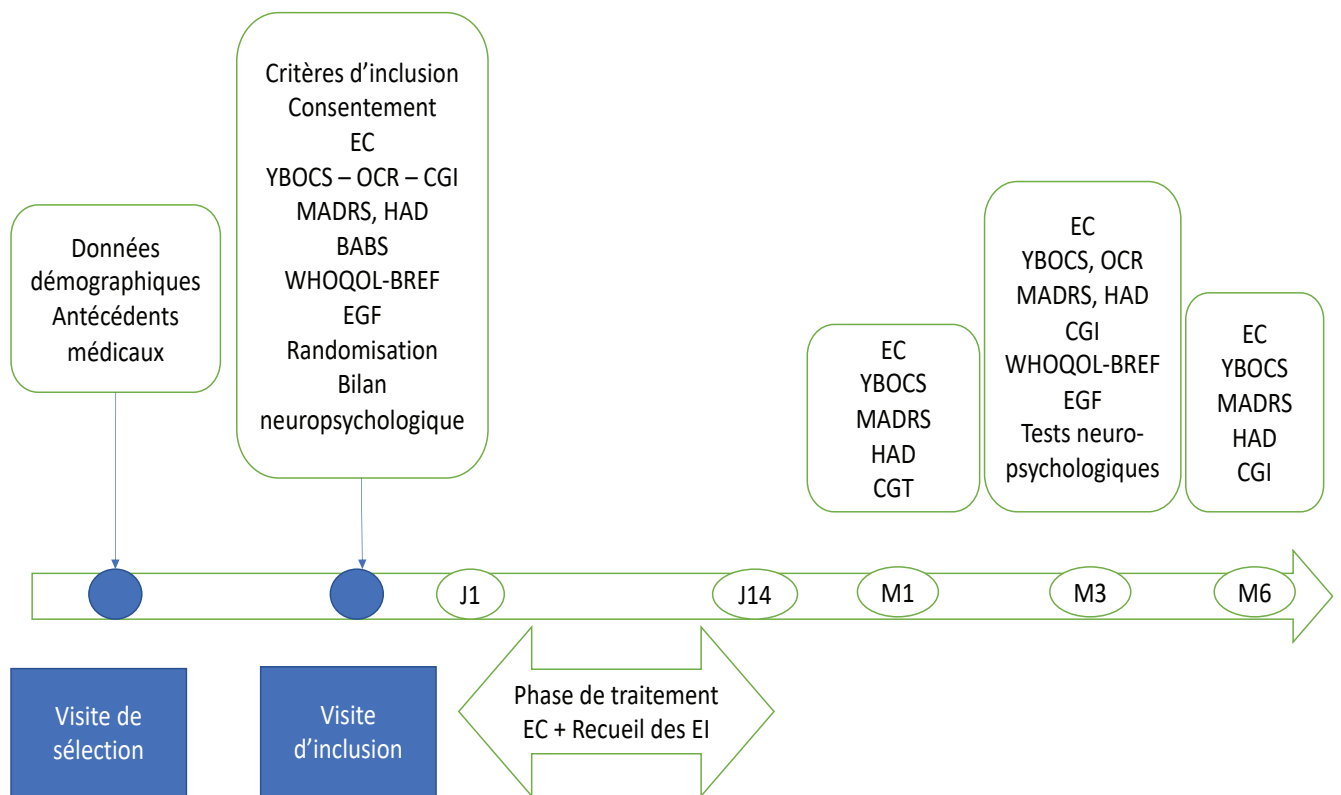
Critères d'inclusion
Consentement
EC
YBOCS – OCR – CGI
MADRS, HAD
BABS
WHOQOL-BREF
EGF
Randomisation
Bilan
neuropsychologique

Données
démographiques
Antécédents
médicaux

EC
YBOCS
MADRS
HAD
CGT

EC
YBOCS, OCR
MADRS, HAD
CGI
WHOQOL-BREF
EGF
Tests neuropsychologiques

EC
YBOCS
MADRS
HAD
CGI

J1

J14

M1

M3

M6

Visite de sélection

Visite d'inclusion

Phase de traitement
EC + Recueil des EI